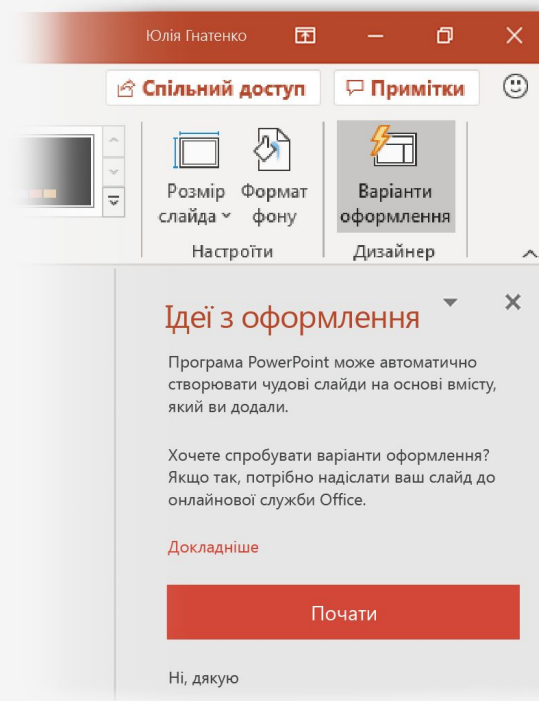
Юлія Гнатенко

Спільний доступ

Примітки

Розмір слайда

Формат фону

Варіанти оформлення

Настройки

Дизайнер

Ідеї з оформлення

Програма PowerPoint може автоматично створювати чудові слайди на основі вмісту, який ви додали.

Хочете спробувати варіанти оформлення? Якщо так, потрібно надіслати ваш слайд до онлайнової служби Office.

Докладніше

Почати

Ні, дякую